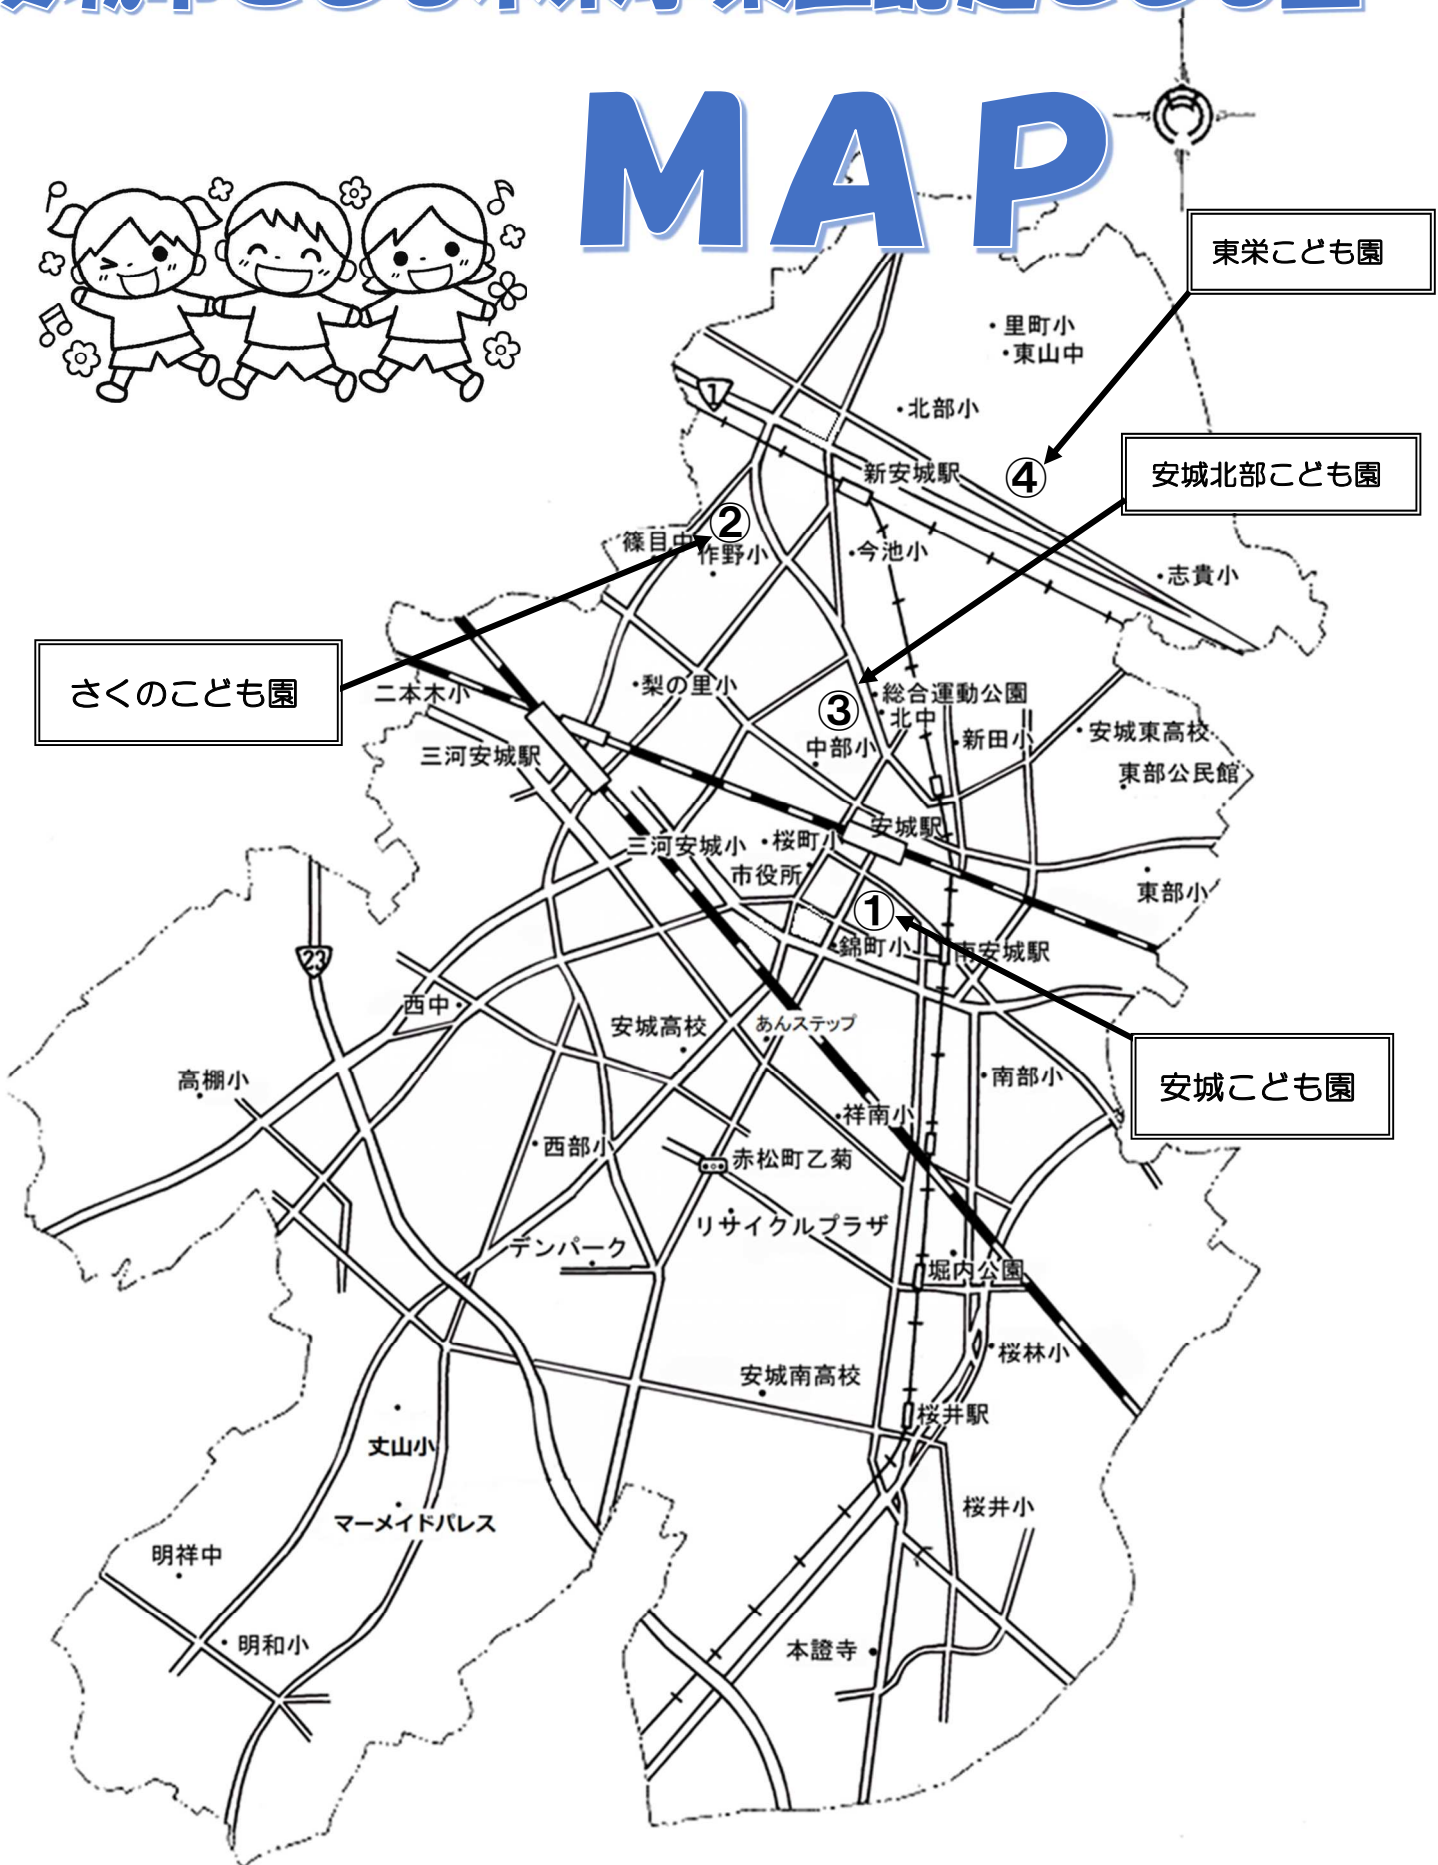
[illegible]

MAP

東栄こども園

安城北部こども園

さくのこども園

安城こども園

里町小
東山中
北部小
新安城駅
④
1
②
篠目中
作野小
今池小
志貴小
梨の里小
二本木小
③
総合運動公園
北中
中部小
新田小
安城東高校
東部公民館
三河安城駅
安城駅
三河安城小
桜町小
市役所
東部小
①
錦町小
南安城駅
23
西中
安城高校
あんステップ
高棚小
南部小
祥南小
西部小
赤松町乙菊
リサイクルプラザ
デンパーク
堀内公園
桜林小
安城南高校
桜井駅
丈山小
マーメイドパレス
桜井小
明祥中
明和小
本證寺